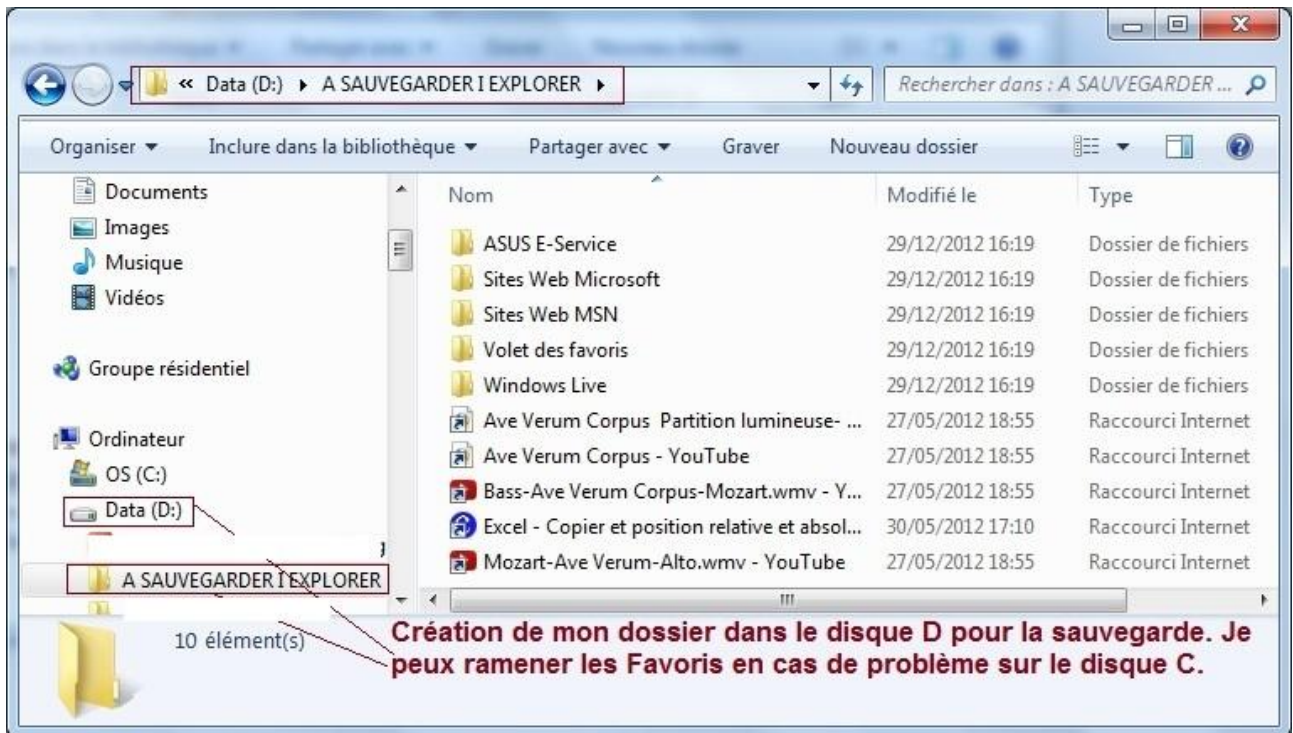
« Data (D:) ▸ A SAUVEGARDER I EXPLORER ▸

Rechercher dans : A SAUVEGARDER ...

Organiser ▾ Inclure dans la bibliothèque ▾ Partager avec ▾ Graver Nouveau dossier

Documents
Images
Musique
Vidéos

Groupe résidentiel

Ordinateur
OS (C:)
Data (D:)
A SAUVEGARDER I EXPLORER

| Nom | Modifié le | Type |
|---|---|---|
| ASUS E-Service | 29/12/2012 16:19 | Dossier de fichiers |
| Sites Web Microsoft | 29/12/2012 16:19 | Dossier de fichiers |
| Sites Web MSN | 29/12/2012 16:19 | Dossier de fichiers |
| Volet des favoris | 29/12/2012 16:19 | Dossier de fichiers |
| Windows Live | 29/12/2012 16:19 | Dossier de fichiers |
| Ave Verum Corpus Partition lumineuse- ... | 27/05/2012 18:55 | Raccourci Internet |
| Ave Verum Corpus - YouTube | 27/05/2012 18:55 | Raccourci Internet |
| Bass-Ave Verum Corpus-Mozart.wmv - Y... | 27/05/2012 18:55 | Raccourci Internet |
| Excel - Copier et position relative et absol... | 30/05/2012 17:10 | Raccourci Internet |
| Mozart-Ave Verum-Alto.wmv - YouTube | 27/05/2012 18:55 | Raccourci Internet |

10 élément(s)

Création de mon dossier dans le disque D pour la sauvegarde. Je peux ramener les Favoris en cas de problème sur le disque C.